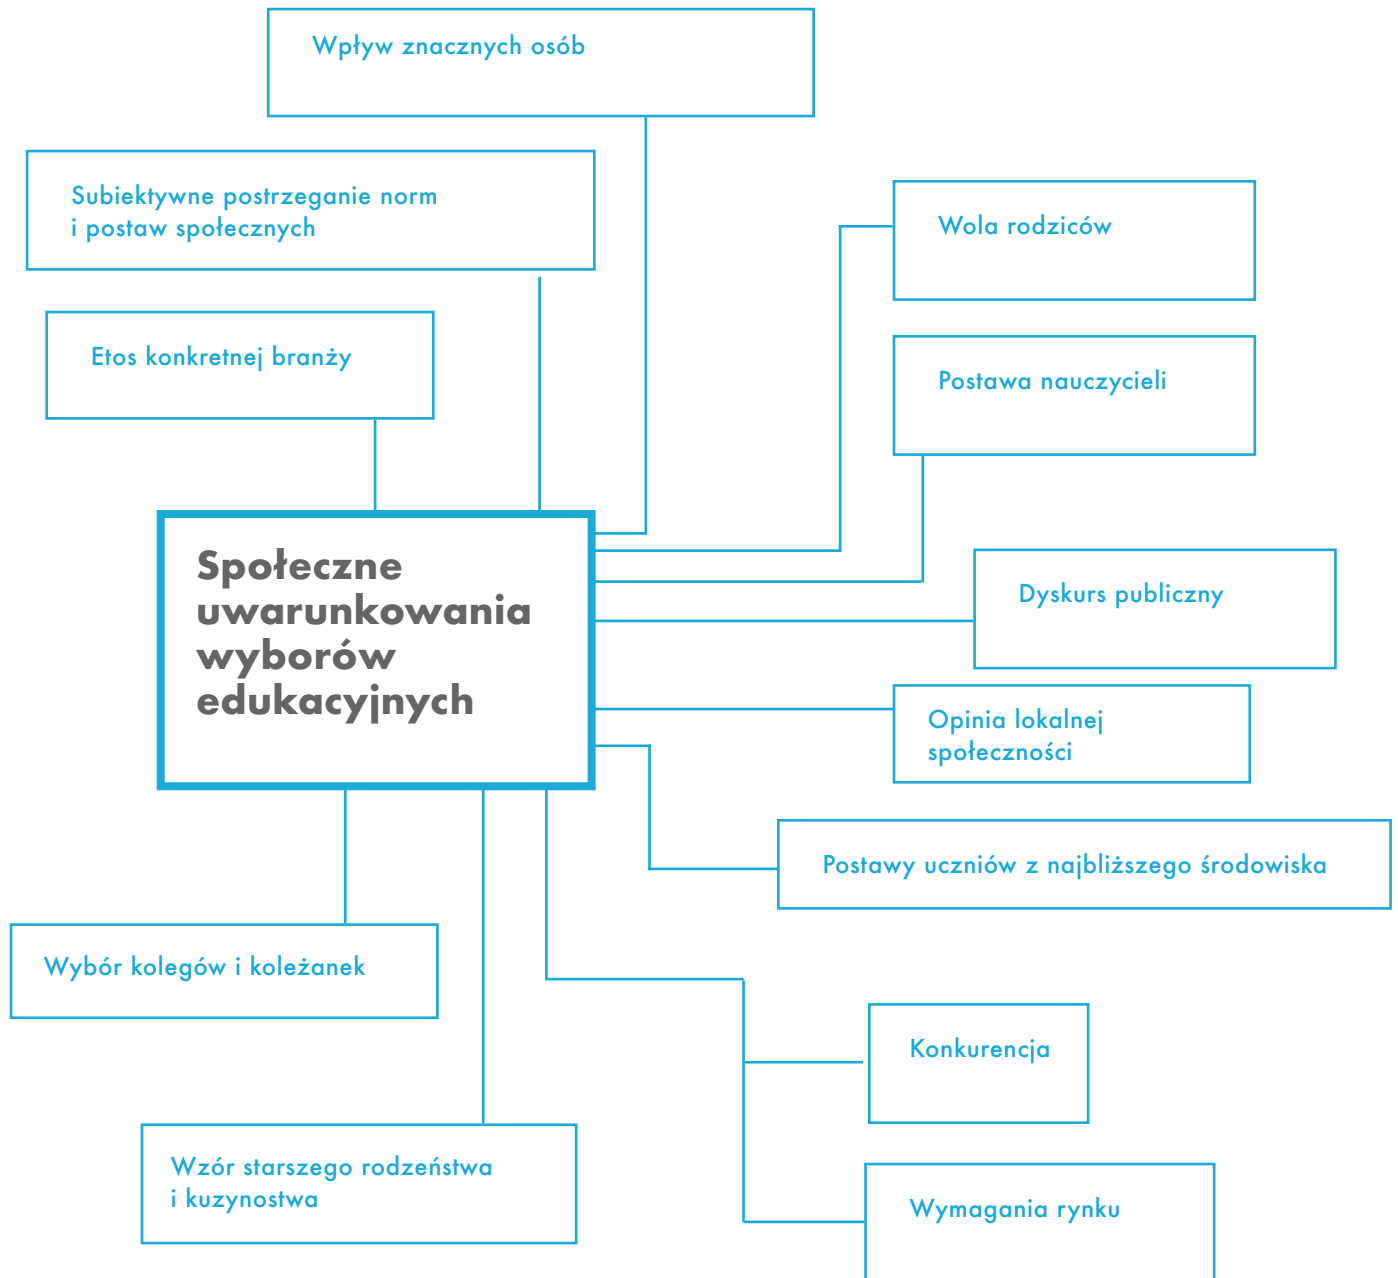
Wpływ znacznych osób

Subiektywne postrzeganie norm i postaw społecznych

Wola rodziców

Etos konkretnej branży

Postawa nauczycieli

Społeczne uwarunkowania wyborów edukacyjnych

Dyskurs publiczny

Opinia lokalnej społeczności

Postawy uczniów z najbliższego środowiska

Wybór kolegów i koleżanek

Konkurencja

Wzór starszego rodzeństwa i kuzynostwa

Wymagania rynku